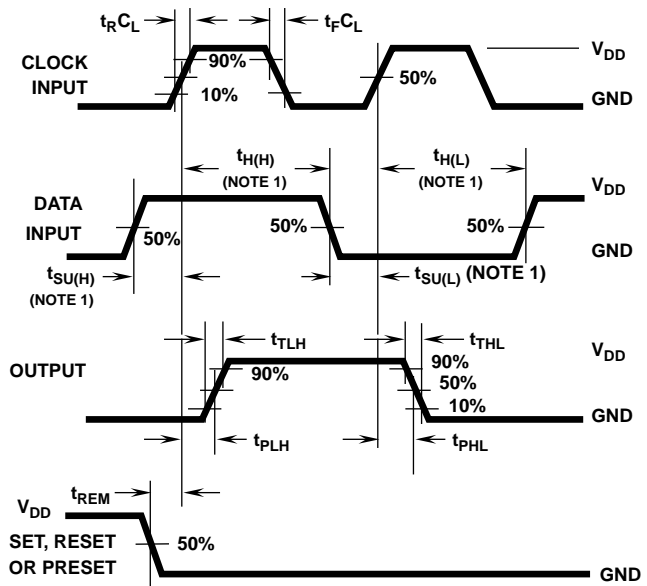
$t_RC_L$

$t_FC_L$

CLOCK INPUT

90%

10%

50%

$V_{DD}$

GND

$t_{H(H)}$ (NOTE 1)

$t_{H(L)}$ (NOTE 1)

DATA INPUT

50%

50%

50%

$V_{DD}$

GND

$t_{SU(H)}$ (NOTE 1)

$t_{SU(L)}$ (NOTE 1)

$t_{TLH}$

$t_{THL}$

OUTPUT

90%

90%

50%

10%

$V_{DD}$

GND

$t_{PLH}$

$t_{PHL}$

$V_{DD}$

$t_{REM}$

SET, RESET OR PRESET

50%

GND